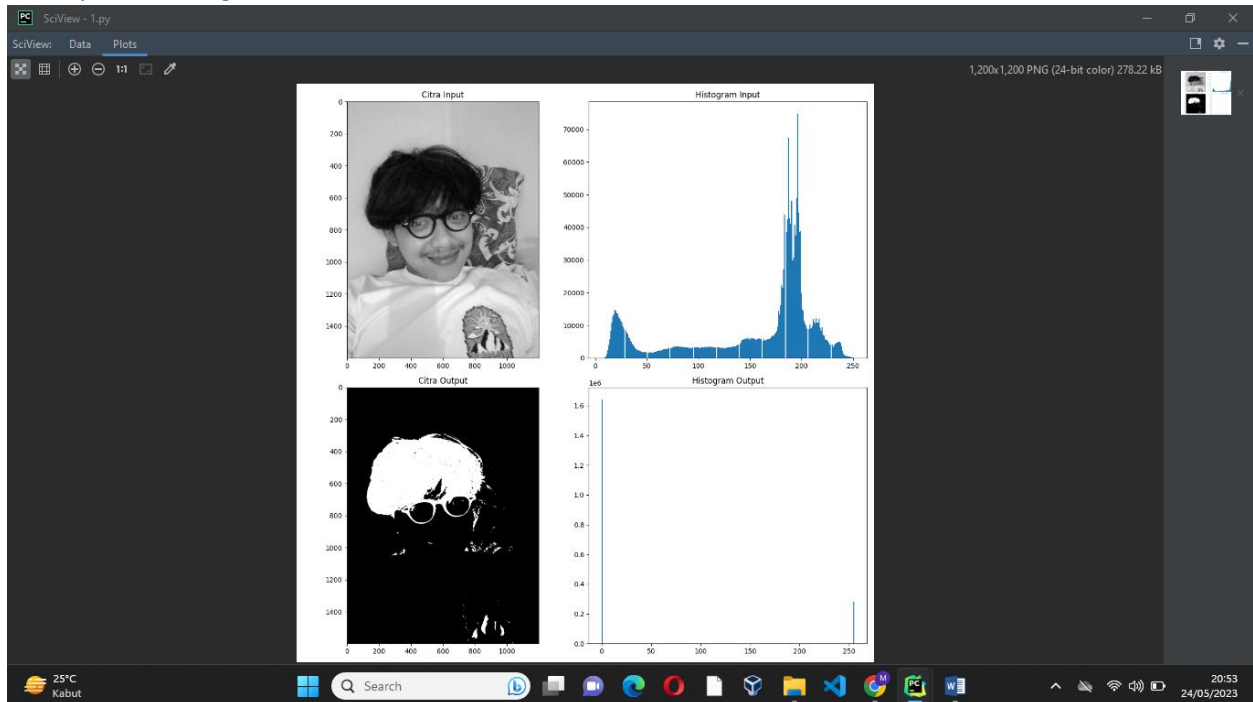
PC SciView - 1.py

SciView: Data Plots

1:1

1,200x1,200 PNG (24-bit color) 278.22 kB

Citra Input

0
200
400
600
800
1000
1200
1400

0 200 400 600 800 1000

Histogram Input

70000
60000
50000
40000
30000
20000
10000
0

0 50 100 150 200 250

Citra Output

0
200
400
600
800
1000
1200
1400

0 200 400 600 800 1000

Histogram Output

1e6
1.6
1.4
1.2
1.0
0.8
0.6
0.4
0.2
0.0

0 50 100 150 200 250

25°C
Kabut

Search

20:53
24/05/2023